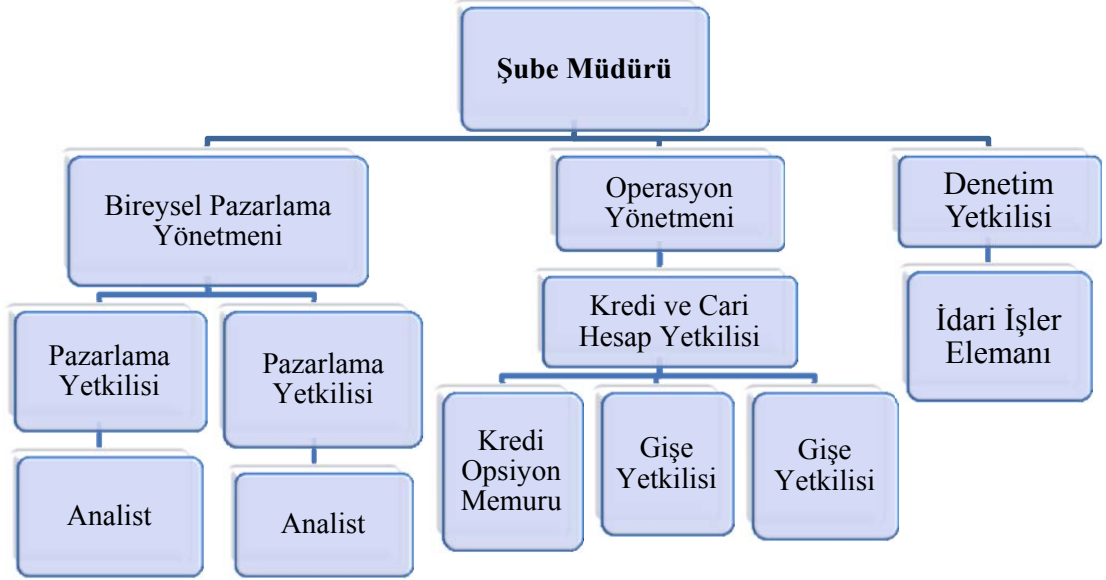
Şube Müdürü

Bireysel Pazarlama Yönetmeni

Operasyon Yönetmeni

Denetim Yetkilisi

Pazarlama Yetkilisi

Pazarlama Yetkilisi

Kredi ve Cari Hesap Yetkilisi

İdari İşler Elemanı

Analist

Analist

Kredi Opsiyon Memuru

Gişe Yetkilisi

Gişe Yetkilisi